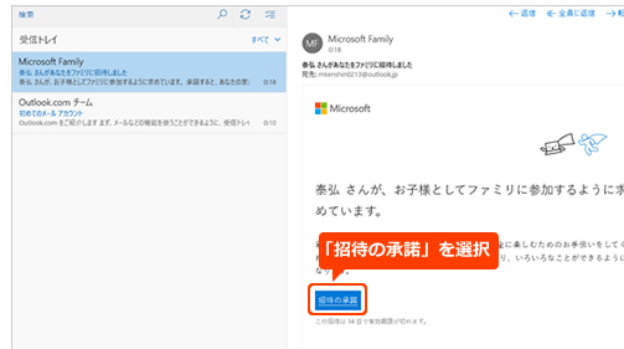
検索

受信トレイ
すべて

Microsoft Family
泰弘 さんがあなたをファミリに招待しました
泰弘 さんが、お子様としてファミリに参加するように求めています。承諾すると、あなたの実
0:18

Outlook.com チーム
初めてのメール アカウント
Outlook.com をご紹介します また、メールなどの機能を使うことができるように、受信トレイ
0:10

← 返信 ← 全員に返信 → 転

MF
Microsoft Family
0:18

泰弘 さんがあなたをファミリに招待しました
宛先: mkenshin0213@outlook.jp

Microsoft

泰弘 さんが、お子様としてファミリに参加するように求めています。

「招待の承諾」を選択

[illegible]に楽しむためのお手伝いをしてく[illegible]、いろいろなことができるように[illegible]

招待の承諾

この招待は 14 日で有効期限が切れます。